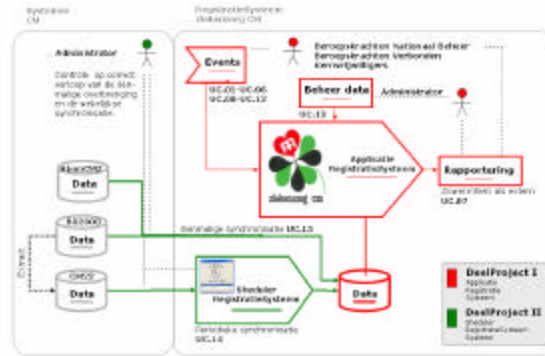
Systemen CM

Registratiesysteem Ziekenzorg CM

Administrator

Controle op correct verloop van de éénmalige overbrenging en de wekelijkse synchronisatie.

Beroepskrachten nationaal Beheer
Beroepskrachten Verbonden
Kernvrijwilligers

Events

UC.01-UC.06
UC.08-UC.12

Beheer data

UC.13

Administrator

ziekenzorg cm

Applicatie Registratiesysteem

Rapportering

Zoekmachine als extern
UC.07

Data

Data

Data

Éénmalige synchronisatie UC.15

Extract

Checker Registratiesysteem

Periodieke synchronisatie UC.14

Data

DeelProject I
Applicatie Registratie Systeem

DeelProject II
Checker Registratiesysteem Systeem